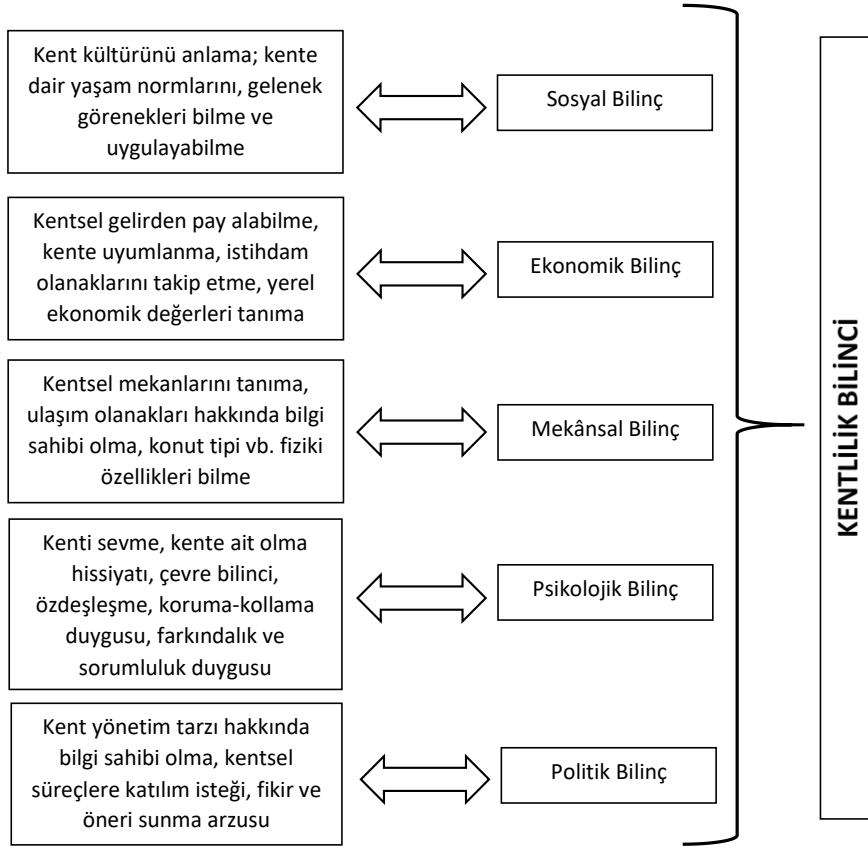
Kent kültürünü anlama; kente dair yaşam normlarını, gelenek görenekleri bilme ve uygulayabilme

Sosyal Bilinç

Kentsel gelirden pay alabilme, kente uyumlanma, istihdam olanaklarını takip etme, yerel ekonomik değerleri tanıma

Ekonomik Bilinç

Kentsel mekanlarını tanıma, ulaşım olanakları hakkında bilgi sahibi olma, konut tipi vb. fiziki özellikleri bilme

Mekânsal Bilinç

Kenti sevme, kente ait olma hissiyatı, çevre bilinci, özdeşleşme, koruma-kollama duygusu, farkındalık ve sorumluluk duygusu

Psikolojik Bilinç

Kent yönetim tarzı hakkında bilgi sahibi olma, kentsel süreçlere katılım isteği, fikir ve öneri sunma arzusu

Politik Bilinç

KENTLİLİK BİLİNCİ